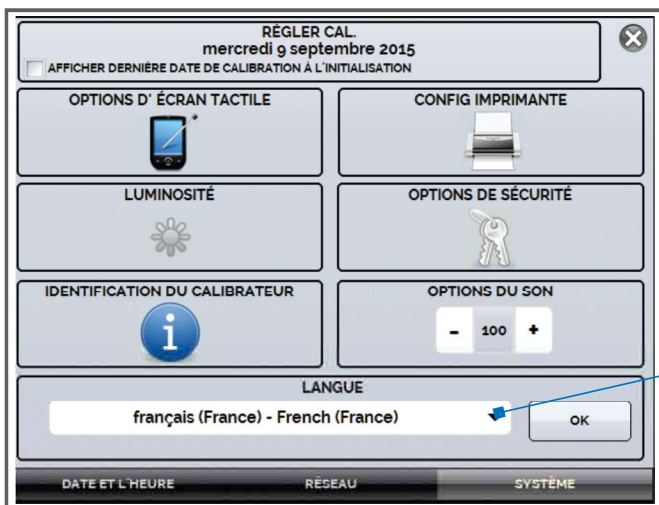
RÉGLER CAL.
mercredi 9 septembre 2015
AFFICHER DERNIÈRE DATE DE CALIBRATION À L'INITIALISATION

OPTIONS D' ÉCRAN TACTILE

CONFIG IMPRIMANTE

LUMINOSITÉ

OPTIONS DE SÉCURITÉ

IDENTIFICATION DU CALIBRATEUR

OPTIONS DU SON

- 100 +

LANGUE

français (France) - French (France)

OK

DATE ET L'HEURE

RÉSEAU

SYSTÈME